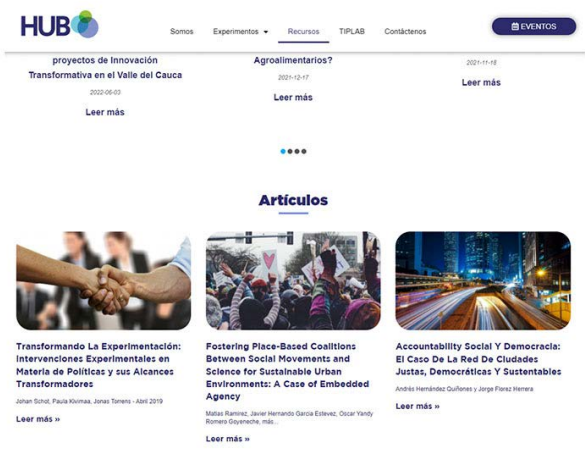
HUB

Somos Experimentos Recursos TIPLAB Contáctenos

EVENTOS

proyectos de Innovación Transformativa en el Valle del Cauca

2022-06-03

Leer más

Agroalimentarios?

2021-12-17

Leer más

2021-11-18

Leer más

Artículos

Transformando La Experimentación: Intervenciones Experimentales en Materia de Políticas y sus Alcances Transformadores

Johan Schot, Paula Kivimaa, Jonas Torrens - Abril 2019

Leer más »

Fostering Place-Based Coalitions Between Social Movements and Science for Sustainable Urban Environments: A Case of Embedded Agency

Matias Ramirez, Javier Hernando Garcia Estevez, Oscar Yandy Romero Goyeneche, más...

Leer más »

Accountability Social Y Democracia: El Caso De La Red De Ciudades Justas, Democráticas Y Sustentables

Andrés Hernández Quiñones y Jorge Florez Herrera

Leer más »